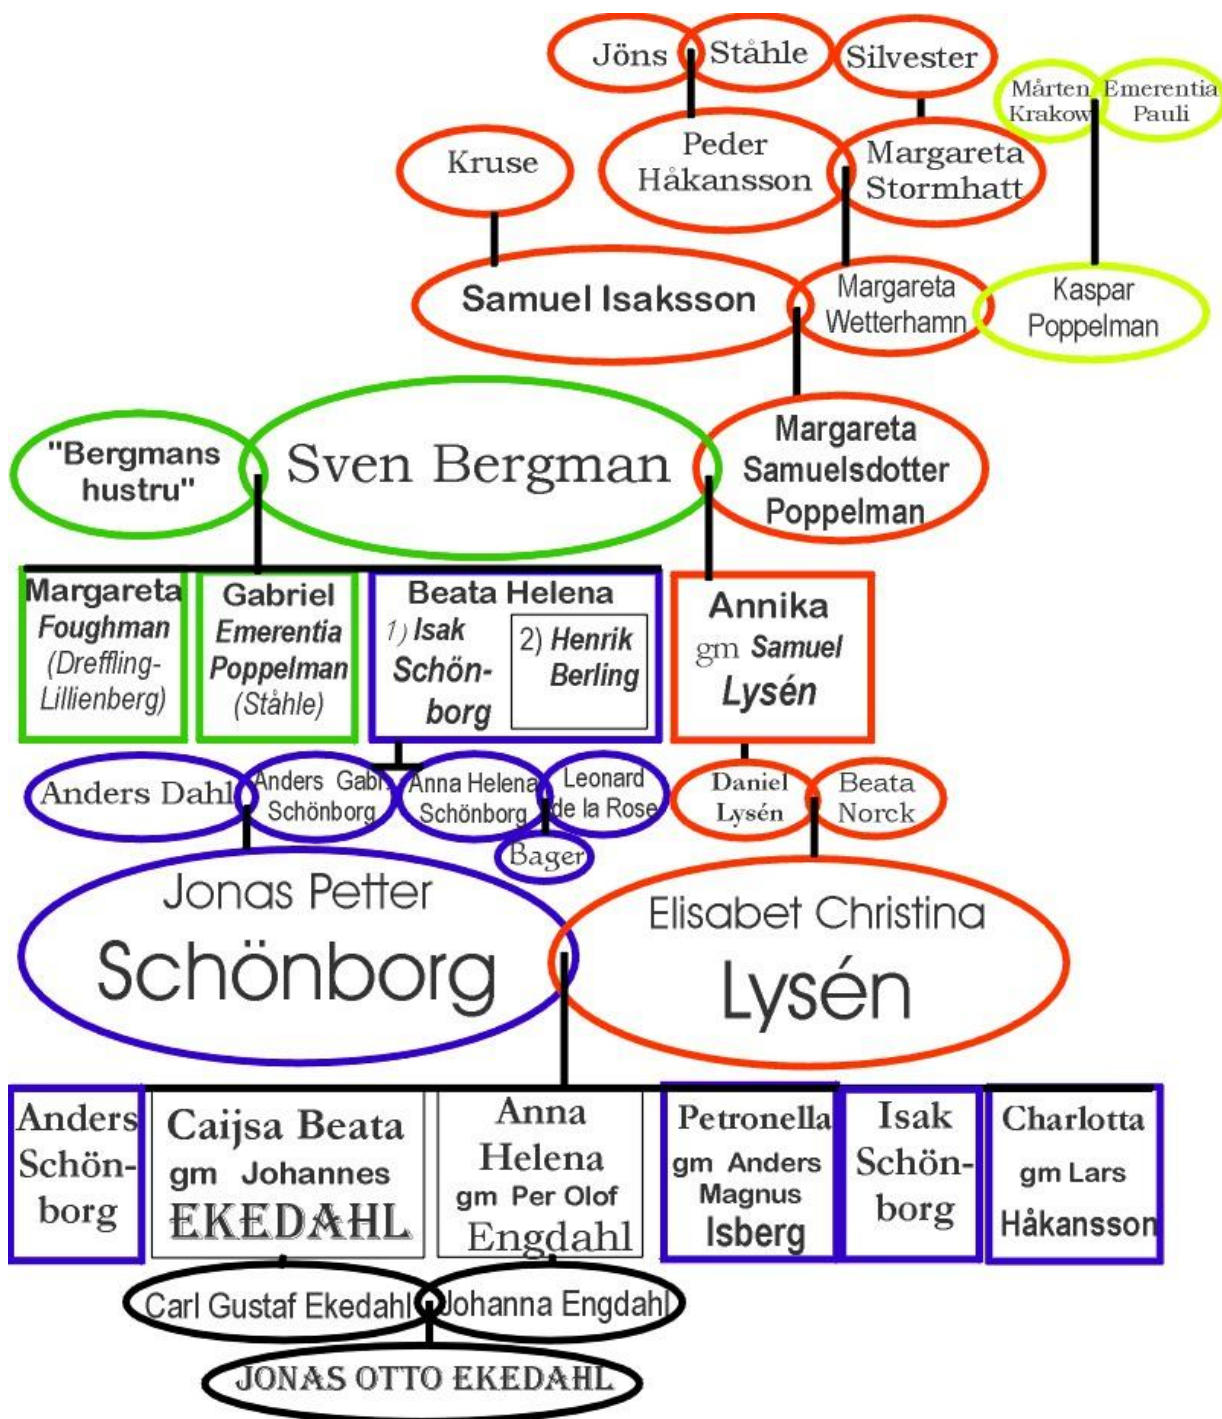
Jöns Ståhle Silvester

Mårten Krakow Emerentia Pauli

Kruse

Peder Håkansson

Margareta Stormhatt

Samuel Isaksson

Margareta Wetterhamn

Kaspar Poppelman

"Bergmans hustru"

Sven Bergman

Margareta Samuelsdotter Poppelman

Margareta Foughman (Dreffling-Lillienberg)

Gabriel Emerentia Poppelman (Ståhle)

Beata Helena 1) Isak Schönborg 2) Henrik Berling

Annika gm Samuel Lysén

Anders Dahl

Anders Gabr. Schönborg

Anna Helena Schönborg

Leonard de la Rose

Bager

Daniel Lysén

Beata Norck

Jonas Petter Schönborg

Elisabet Christina Lysén

Anders Schönborg

Caijsa Beata gm Johannes EKEDAHL

Anna Helena gm Per Olof Engdahl

Petronella gm Anders Magnus Isberg

Isak Schönborg

Charlotta gm Lars Håkansson

Carl Gustaf Ekedahl

Johanna Engdahl

JONAS OTTO EKEDAHL